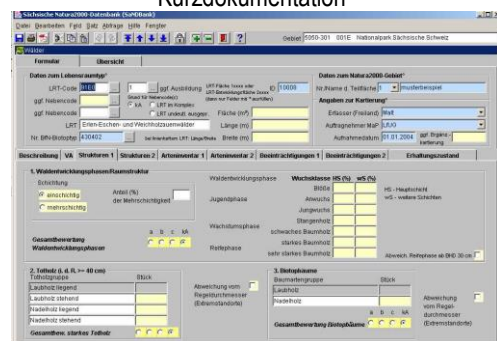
Kurzdokumentation

Sächsische Natura2000-Datenbank (SaNDBank)

Datei Bearbeiten Feld Satz Abfrage Hilfe Fenster

Gebiet 5050-301 001E Nationalpark Sächsische Schweiz

Wälder

Formular | Übersicht

Daten zum Lebensraumtyp*

LRT-Code 91E0 | 1 | ggf. Ausbildung | LRT-Fläche (ausschl. LRT Entwicklungsfläche Zusatz) (dann nur Fläche mit * ausfüllen) | ID 10008

ggf. Nebencode | Grund für Nebencode(s) | KA | LRT im Komplex | LRT undeutl. ausgepr.

ggf. Nebencode | Fläche (m²)

LRT Erlen-Eschen- und Weichholzauenwälder | Länge (m)

Nr. Biff-Biotoptyp 430402 | bei bandartigem LRT: Länge/Breite | Breite (m)

Daten zum Natura2000-Gebiet*

Nr./Name d. Teilfläche 1 | musterbeispiel

Angaben zur Kartierung*

Erfasser (Freiland) Wolf

Auftragnehmer MaP LfUG

Aufnahmedatum 01.01.2004 | ggf. Ergänzungsdatum

Beschreibung | VA | Strukturen 1 | Strukturen 2 | Artinventar 1 | Artinventar 2 | Beeinträchtigungen 1 | Beeinträchtigungen 2 | Erhaltungszustand

1. Waldentwicklungsphasen/Raumstruktur

Schichtung
einschichtig
mehrschichtig

Anteil (%) der Mehrschichtigkeit

Gesamtbewertung Waldentwicklungsphasen
a b c kA

Waldentwicklungsphase
Jugendphase
Wachstumsphase
Reifephase

Wuchsklasse HS (%) wS (%)
Blöße
Anwuchs
Jungwuchs
Stangenholz
schwaches Baumholz
starkes Baumholz
sehr starkes Baumholz

HS - Hauptschicht
wS - weitere Schichten

Abweich. Reifephase ab BHD 30 cm

2. Totholz (L & fl. >= 40 cm)
Totholztypgruppe | Stück
Laubholz liegend
Laubholz stehend
Nadelholz liegend
Nadelholz stehend

Gesamtbew. starkes Totholz a b c kA

Abweichung vom Regeldurchmesser (Extremstandorte)

3. Biotopbäume
Baumartengruppe | Stück
Laubholz
Nadelholz

Gesamtbewertung Biotopbäume a b c kA

Abweichung vom Regeldurchmesser (Extremstandorte)